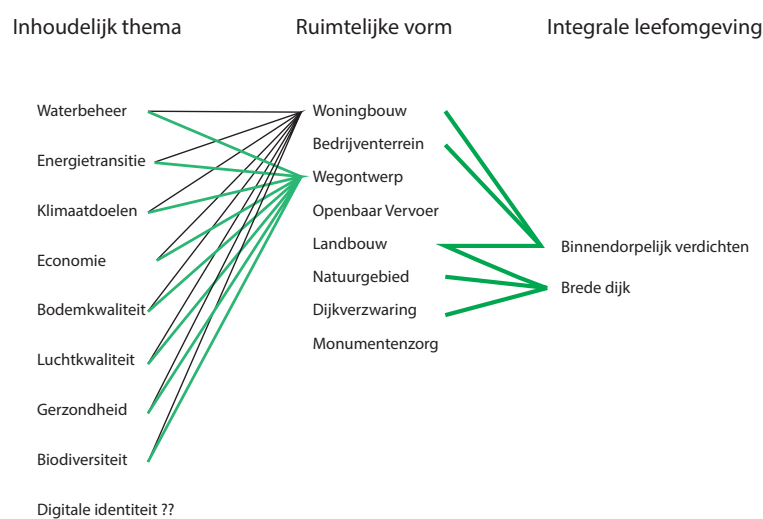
Inhoudelijk thema

Waterbeheer
Energietransitie
Klimaatdoelen
Economie
Bodemkwaliteit
Luchtkwaliteit
Gerzondheid
Biodiversiteit
Digitale identiteit ??

Ruimtelijke vorm

Woningbouw
Bedrijventerrein
Wegontwerp
Openbaar Vervoer
Landbouw
Natuurgebied
Dijkverzwaring
Monumentenzorg

Integrale leefomgeving

Binnendorpelijk verdichten
Brede dijk